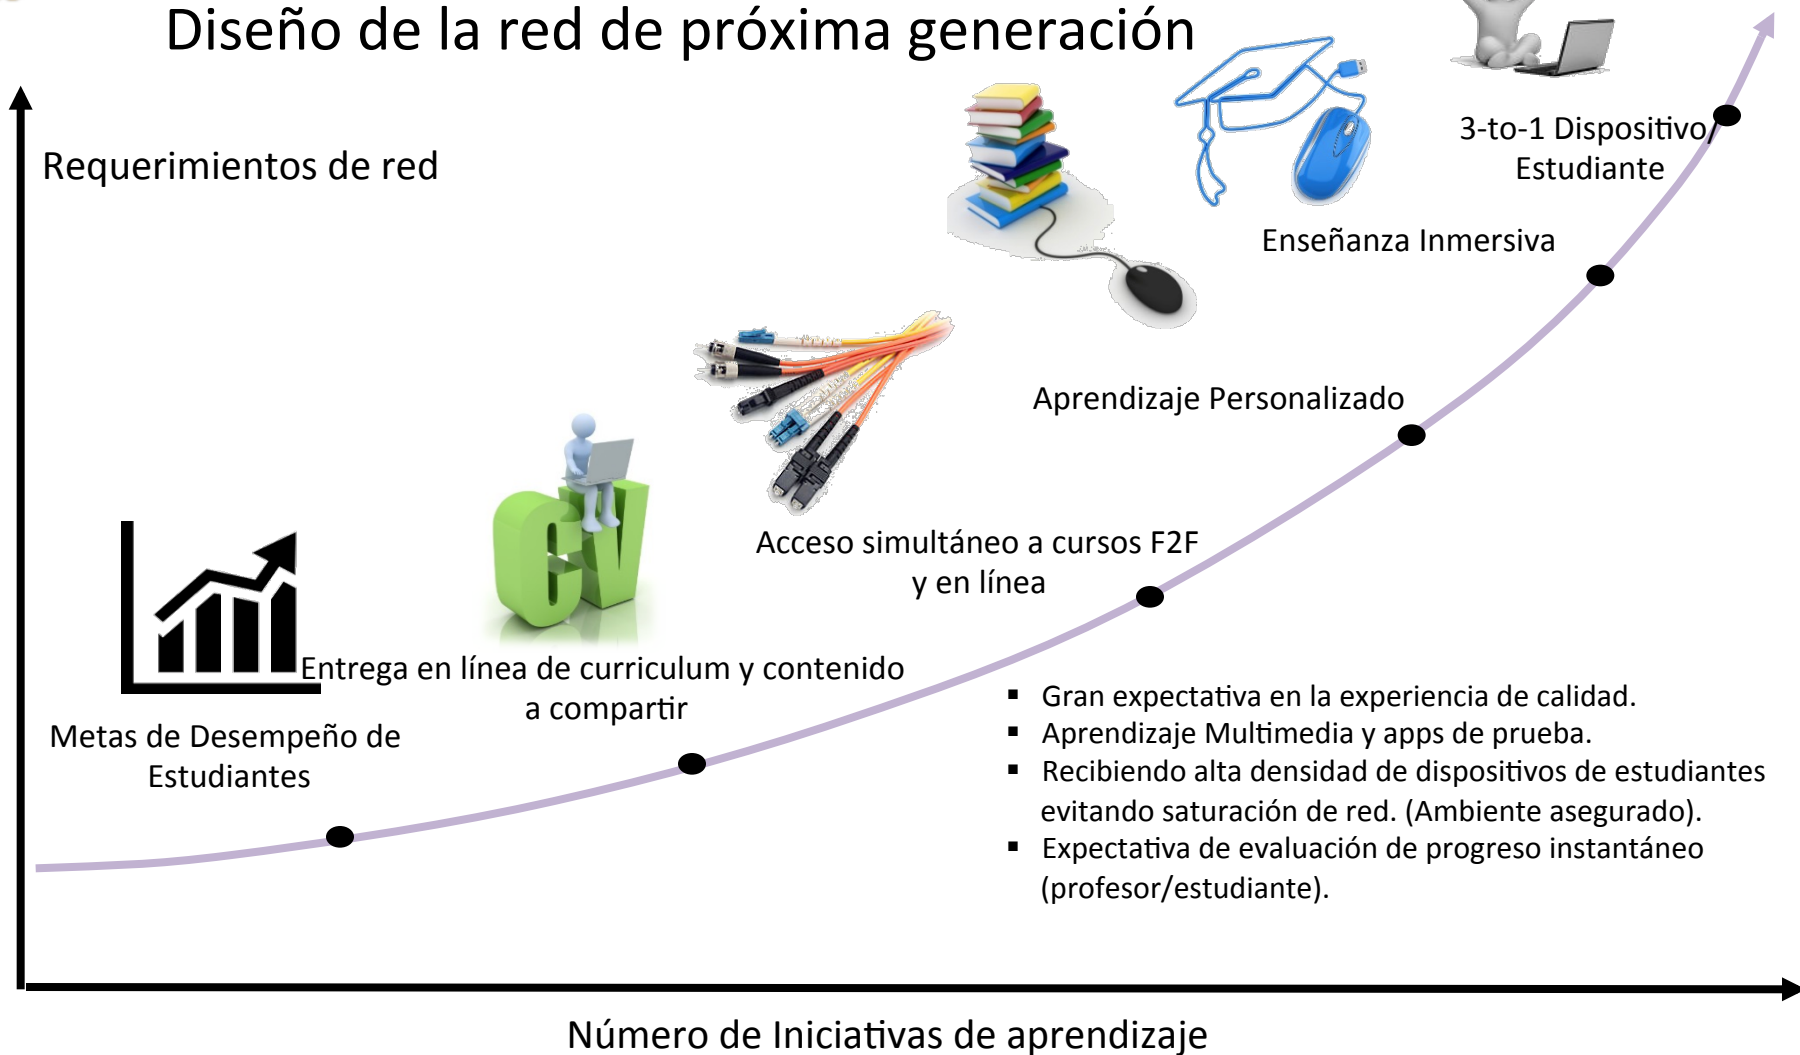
Diseño de la red de próxima generación

Requerimientos de red

3-to-1 Dispositivo/ Estudiante

Enseñanza Inmersiva

Aprendizaje Personalizado

Acceso simultáneo a cursos F2F y en línea

CV

Entrega en línea de curriculum y contenido a compartir

Metas de Desempeño de Estudiantes

- Gran expectativa en la experiencia de calidad.
- Aprendizaje Multimedia y apps de prueba.
- Recibiendo alta densidad de dispositivos de estudiantes evitando saturación de red. (Ambiente asegurado).
- Expectativa de evaluación de progreso instantáneo (profesor/estudiante).

Número de Iniciativas de aprendizaje